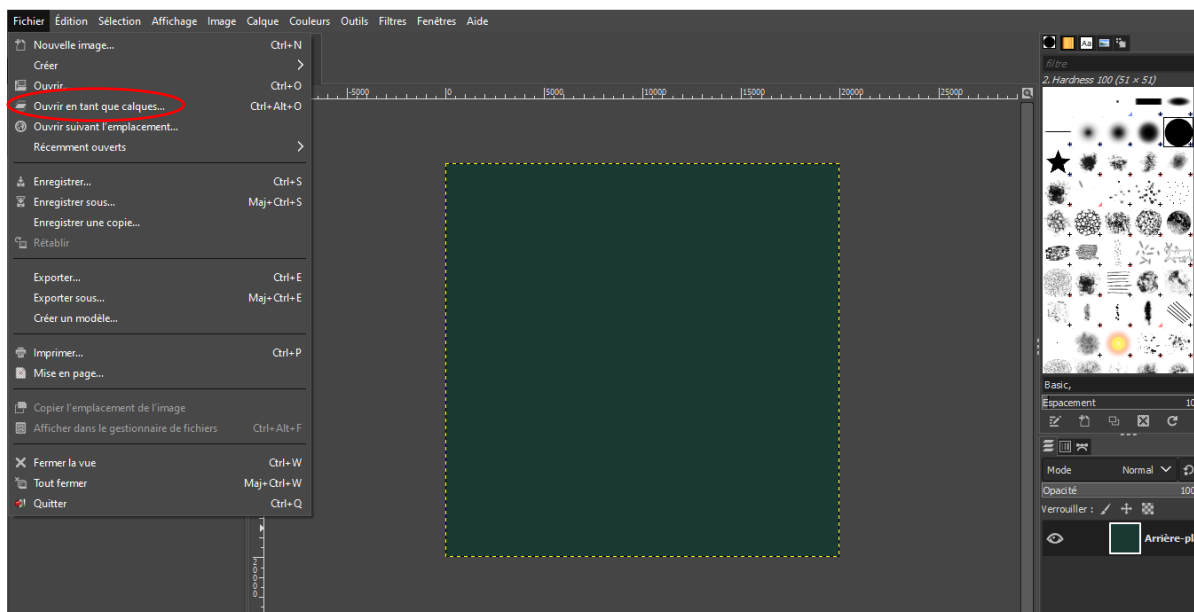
Fichier Édition Sélection Affichage Image Calque Couleurs Outils Filtres Fenêtres Aide

Nouvelle image... Ctrl+N
Créer
Ouvrir Ctrl+O
Ouvrir en tant que calques... Ctrl+Alt+O
Ouvrir suivant l'emplacement...
Récemment ouverts

Enregistrer... Ctrl+S
Enregistrer sous... Maj+Ctrl+S
Enregistrer une copie...
Rétablir

Exporter... Ctrl+E
Exporter sous... Maj+Ctrl+E
Créer un modèle...

Imprimer... Ctrl+P
Mise en page...

Copier l'emplacement de l'image
Afficher dans le gestionnaire de fichiers Ctrl+Alt+F

Fermer la vue Ctrl+W
Tout fermer Maj+Ctrl+W
Quitter Ctrl+Q

-5000 0 5000 10000 15000 20000 25000

filtre
2. Hardness 100 (51 × 51)
Basic,
Espacement 10
Mode Normal
Opacité 100
Verrouiller :
Arrière-pl